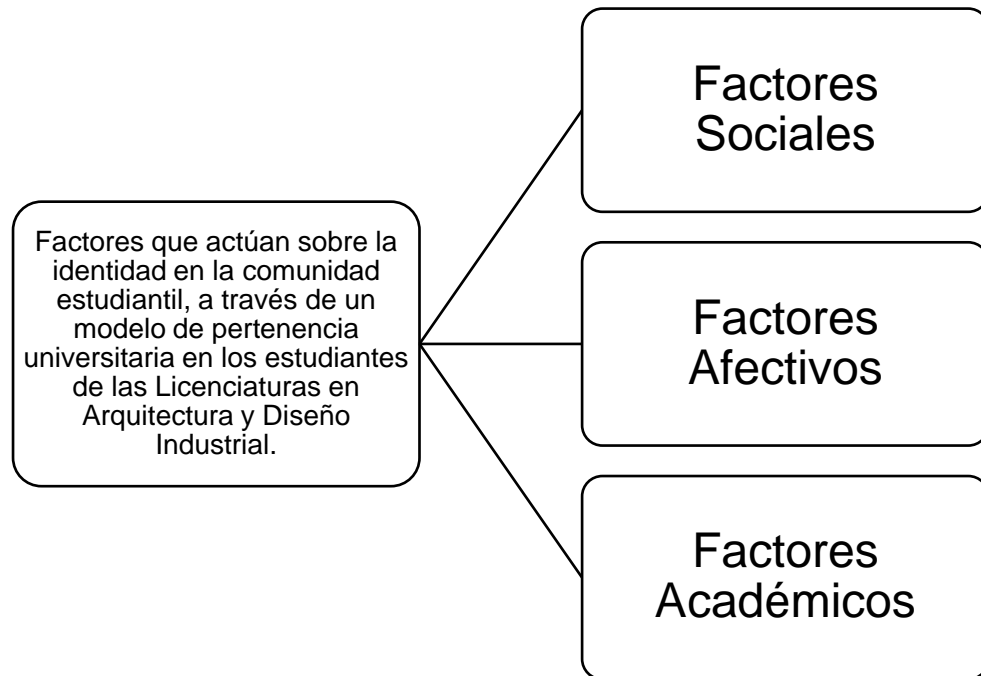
Factores que actúan sobre la identidad en la comunidad estudiantil, a través de un modelo de pertenencia universitaria en los estudiantes de las Licenciaturas en Arquitectura y Diseño Industrial.

Factores Sociales

Factores Afectivos

Factores Académicos